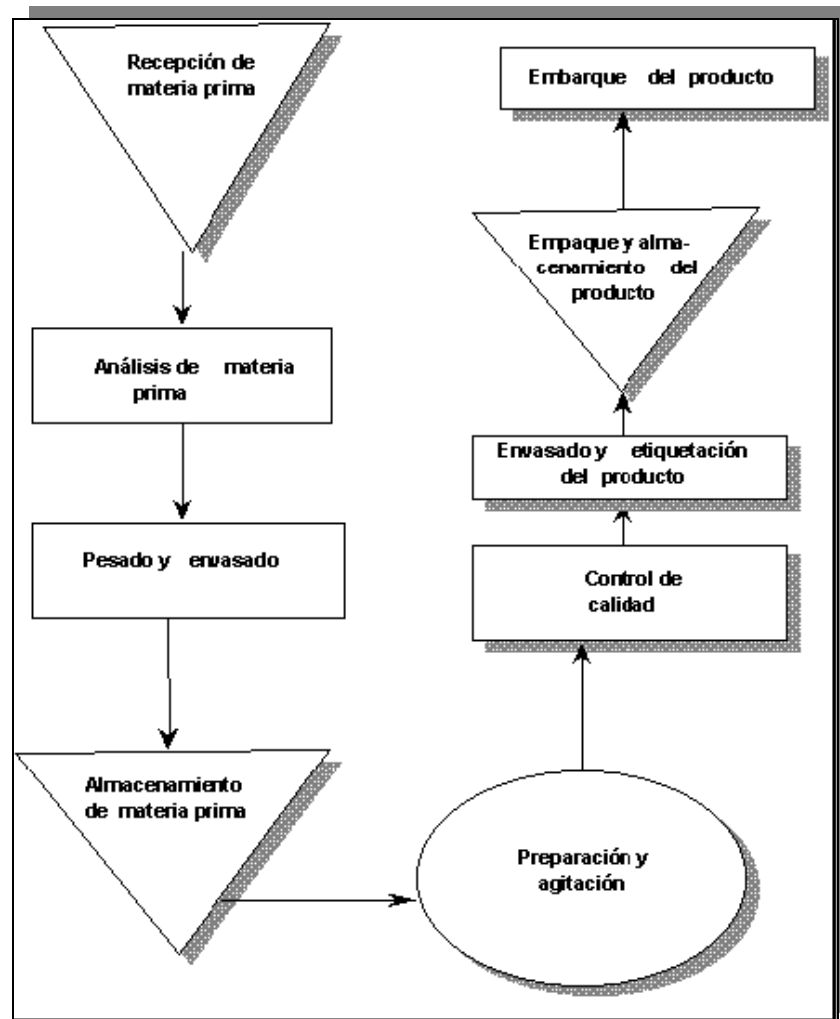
Recepción de materia prima

Análisis de materia prima

Pesado y envasado

Almacenamiento de materia prima

Preparación y agitación

Control de calidad

Envasado y etiquetación del producto

Empaque y almacenamiento del producto

Embarque del producto